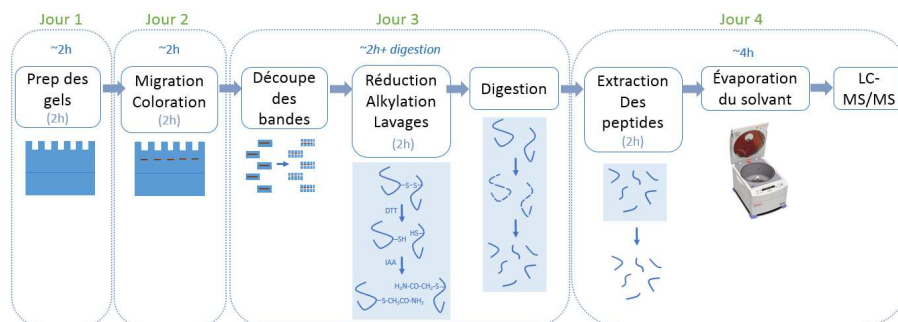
Jour 1

~2h

Prep des gels

(2h)

Jour 2

~2h

Migration Coloration

(2h)

Jour 3

~2h+ digestion

Découpe des bandes

Réduction Alkylation Lavages

(2h)

S–S

DTT

SH HS

IAA

$H_2N$-CO-$CH_2$-S

S-$CH_2$CO-$NH_2$

Digestion

Jour 4

~4h

Extraction Des peptides

(2h)

Évaporation du solvant

LC-MS/MS